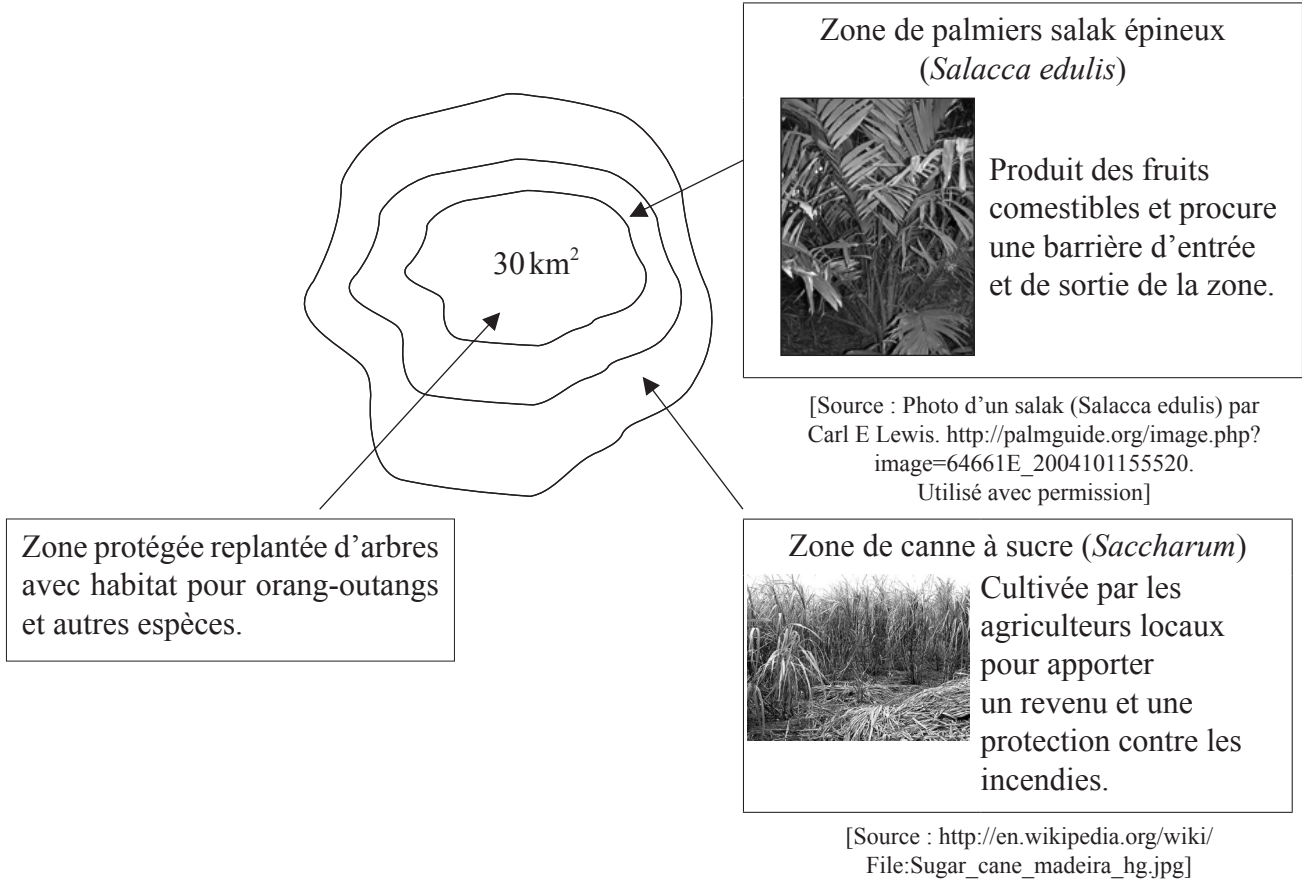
Zone de palmiers salak épineux (*Salacca edulis*)

Produit des fruits comestibles et procure une barrière d'entrée et de sortie de la zone.

[Source : Photo d'un salak (Salacca edulis) par Carl E Lewis. http://palmguide.org/image.php?image=64661E_2004101155520. Utilisé avec permission]

$30\,km^2$

Zone protégée replantée d'arbres avec habitat pour orang-outangs et autres espèces.

Zone de canne à sucre (*Saccharum*)

Cultivée par les agriculteurs locaux pour apporter un revenu et une protection contre les incendies.

[Source : http://en.wikipedia.org/wiki/File:Sugar_cane_madeira_hg.jpg]